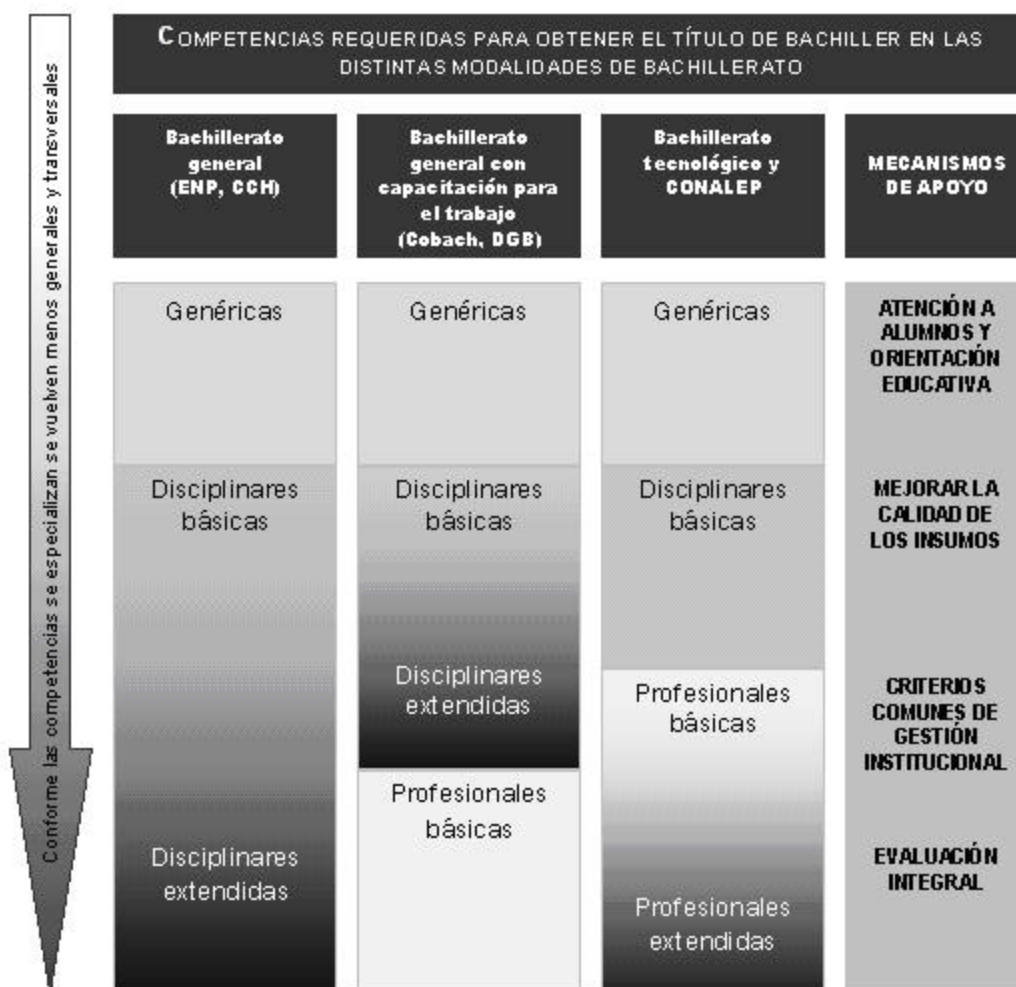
Conforme las competencias se especializan se vuelven menos generales y transversales

COMPETENCIAS REQUERIDAS PARA OBTENER EL TÍTULO DE BACHILLER EN LAS DISTINTAS MODALIDADES DE BACHILLERATO

Bachillerato general (ENP, CCH)

Genéricas

Disciplinares básicas

Disciplinares extendidas

Bachillerato general con capacitación para el trabajo (Cobach, DGB)

Genéricas

Disciplinares básicas

Disciplinares extendidas

Profesionales básicas

Bachillerato tecnológico y CONALEP

Genéricas

Disciplinares básicas

Profesionales básicas

Profesionales extendidas

MECANISMOS DE APOYO

ATENCIÓN A ALUMNOS Y ORIENTACIÓN EDUCATIVA

MEJORAR LA CALIDAD DE LOS INSUMOS

CRITERIOS COMUNES DE GESTIÓN INSTITUCIONAL

EVALUACIÓN INTEGRAL